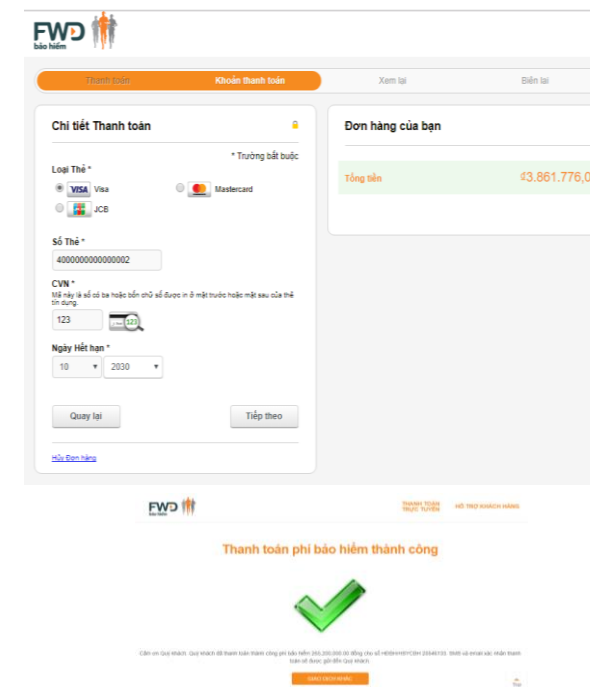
FWD bảo hiểm

Thanh toán | Khoản thanh toán | Xem lại | Biên lai

Chi tiết Thanh toán

* Trường bắt buộc

Loại Thẻ *

VISA Visa

Mastercard

JCB

Số Thẻ *

4000000000000002

CVN *

Mã này là số có ba hoặc bốn chữ số được in ở mặt trước hoặc mặt sau của thẻ tín dụng.

123

123

Ngày Hết hạn *

10

2030

Quay lại

Tiếp theo

Hủy Đơn hàng

Đơn hàng của bạn

Tổng tiền

$3.861.776,0

FWD bảo hiểm

THANH TOÁN TRỰC TUYẾN

HỖ TRỢ KHÁCH HÀNG

Thanh toán phí bảo hiểm thành công

Cảm ơn Quý khách. Quý khách đã thanh toán thành công phí bảo hiểm 260,200,000.00 đồng cho số HĐBH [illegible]. Biên và email xác nhận thanh toán sẽ được gửi đến Quý khách

GIAO DỊCH KHÁC

Top